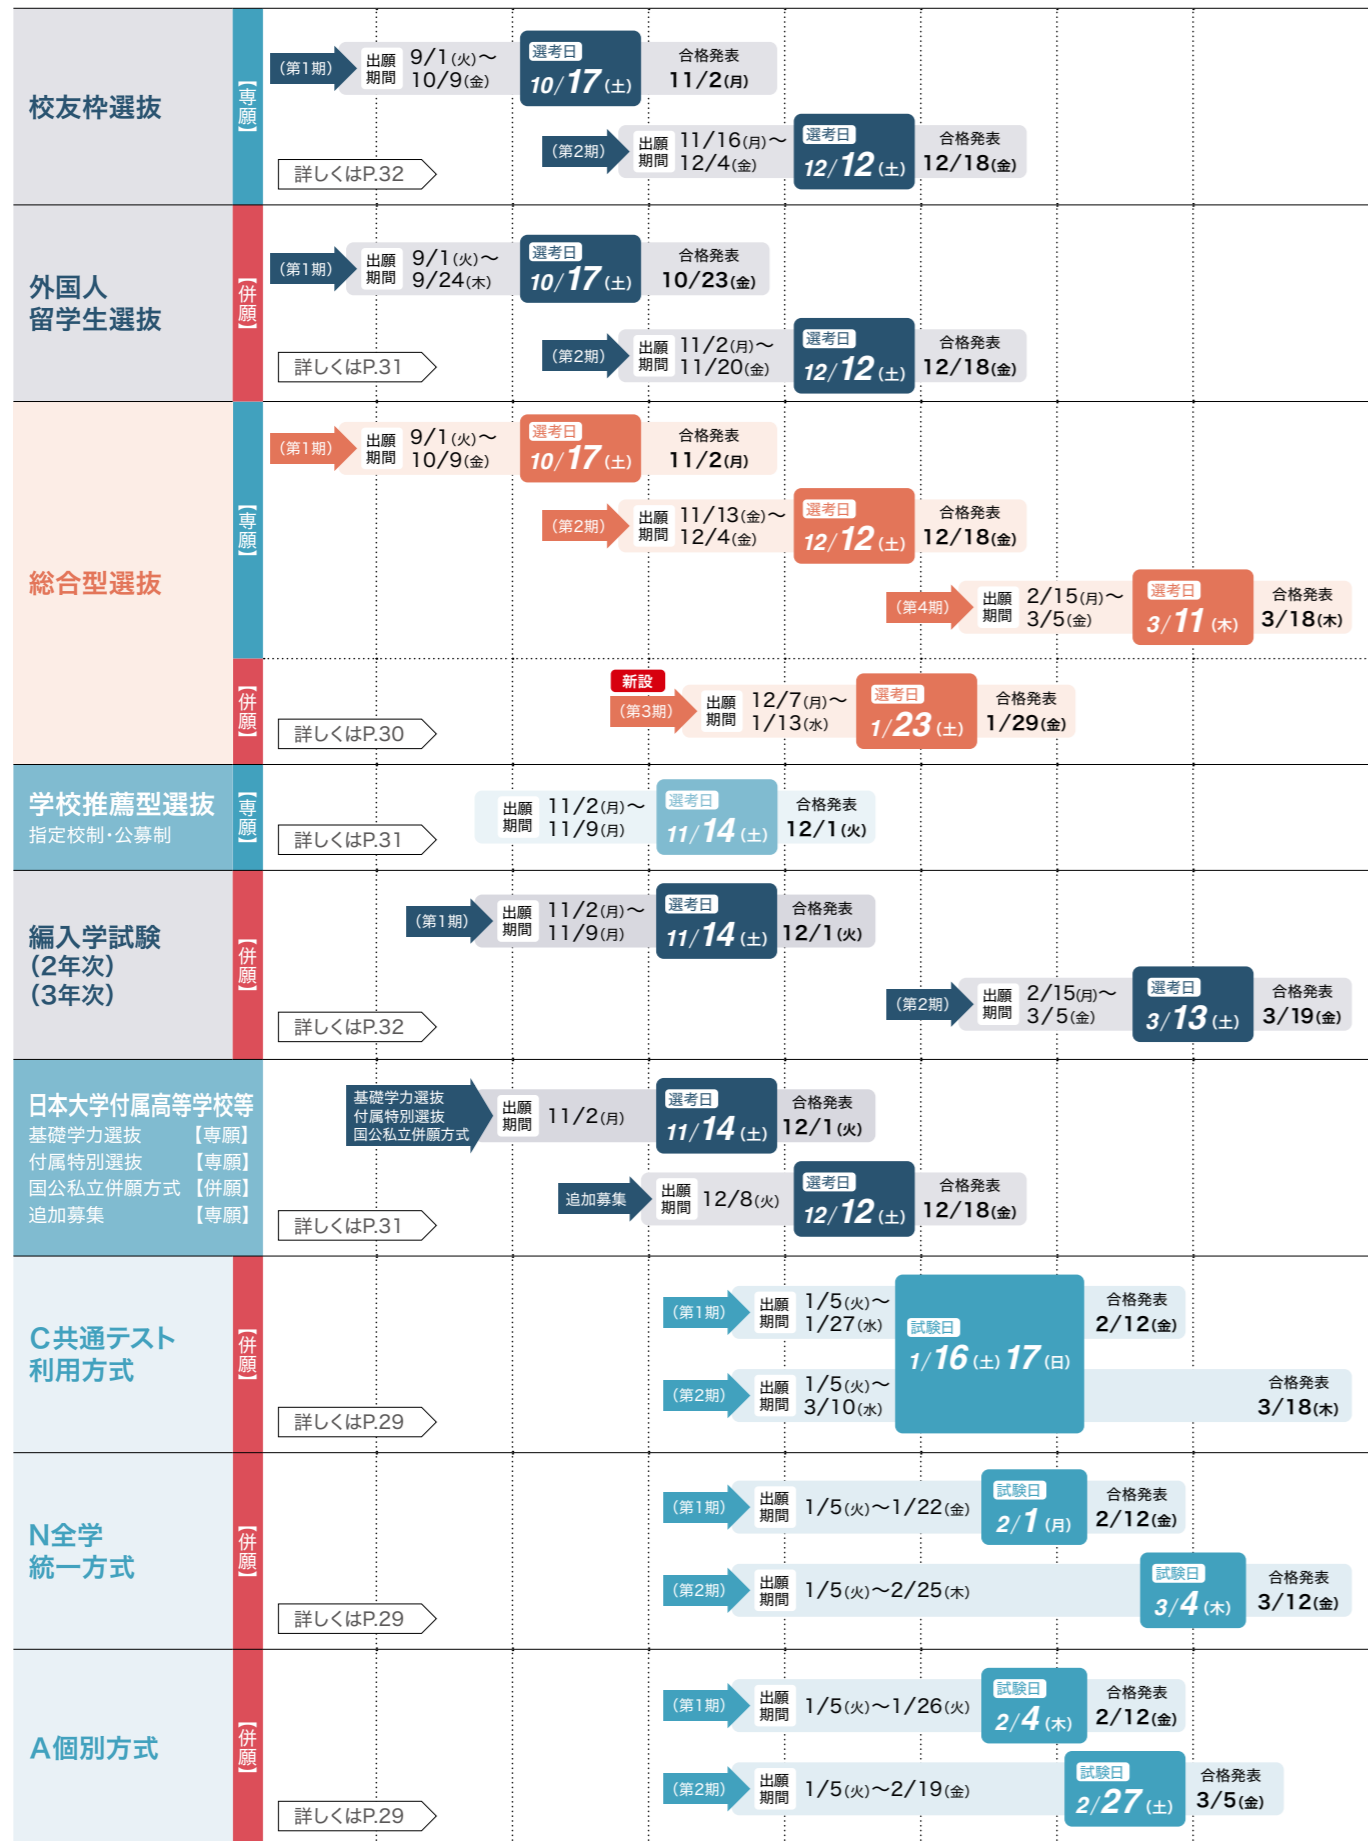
校友枠選抜
【専願】
(第1期) 出願期間 9/1(火)〜10/9(金) 選考日 10/17(土) 合格発表 11/2(月)
(第2期) 出願期間 11/16(月)〜12/4(金) 選考日 12/12(土) 合格発表 12/18(金)
詳しくはP.32

外国人留学生選抜
【併願】
(第1期) 出願期間 9/1(火)〜9/24(木) 選考日 10/17(土) 合格発表 10/23(金)
(第2期) 出願期間 11/2(月)〜11/20(金) 選考日 12/12(土) 合格発表 12/18(金)
詳しくはP.31

総合型選抜
【専願】
(第1期) 出願期間 9/1(火)〜10/9(金) 選考日 10/17(土) 合格発表 11/2(月)
(第2期) 出願期間 11/13(金)〜12/4(金) 選考日 12/12(土) 合格発表 12/18(金)
(第4期) 出願期間 2/15(月)〜3/5(金) 選考日 3/11(木) 合格発表 3/18(木)
【併願】
新設 (第3期) 出願期間 12/7(月)〜1/13(水) 選考日 1/23(土) 合格発表 1/29(金)
詳しくはP.30

学校推薦型選抜
指定校制・公募制
【専願】
出願期間 11/2(月)〜11/9(月) 選考日 11/14(土) 合格発表 12/1(火)
詳しくはP.31

編入学試験
(2年次)
(3年次)
【併願】
(第1期) 出願期間 11/2(月)〜11/9(月) 選考日 11/14(土) 合格発表 12/1(火)
(第2期) 出願期間 2/15(月)〜3/5(金) 選考日 3/13(土) 合格発表 3/19(金)
詳しくはP.32

日本大学付属高等学校等
基礎学力選抜 【専願】
付属特別選抜 【専願】
国公私立併願方式 【併願】
追加募集 【専願】
基礎学力選抜 付属特別選抜 国公私立併願方式 出願期間 11/2(月) 選考日 11/14(土) 合格発表 12/1(火)
追加募集 出願期間 12/8(火) 選考日 12/12(土) 合格発表 12/18(金)
詳しくはP.31

C共通テスト利用方式
【併願】
(第1期) 出願期間 1/5(火)〜1/27(水) 合格発表 2/12(金)
試験日 1/16(土) 17(日)
(第2期) 出願期間 1/5(火)〜3/10(水) 合格発表 3/18(木)
詳しくはP.29

N全学統一方式
【併願】
(第1期) 出願期間 1/5(火)〜1/22(金) 試験日 2/1(月) 合格発表 2/12(金)
(第2期) 出願期間 1/5(火)〜2/25(木) 試験日 3/4(木) 合格発表 3/12(金)
詳しくはP.29

A個別方式
【併願】
(第1期) 出願期間 1/5(火)〜1/26(火) 試験日 2/4(木) 合格発表 2/12(金)
(第2期) 出願期間 1/5(火)〜2/19(金) 試験日 2/27(土) 合格発表 3/5(金)
詳しくはP.29